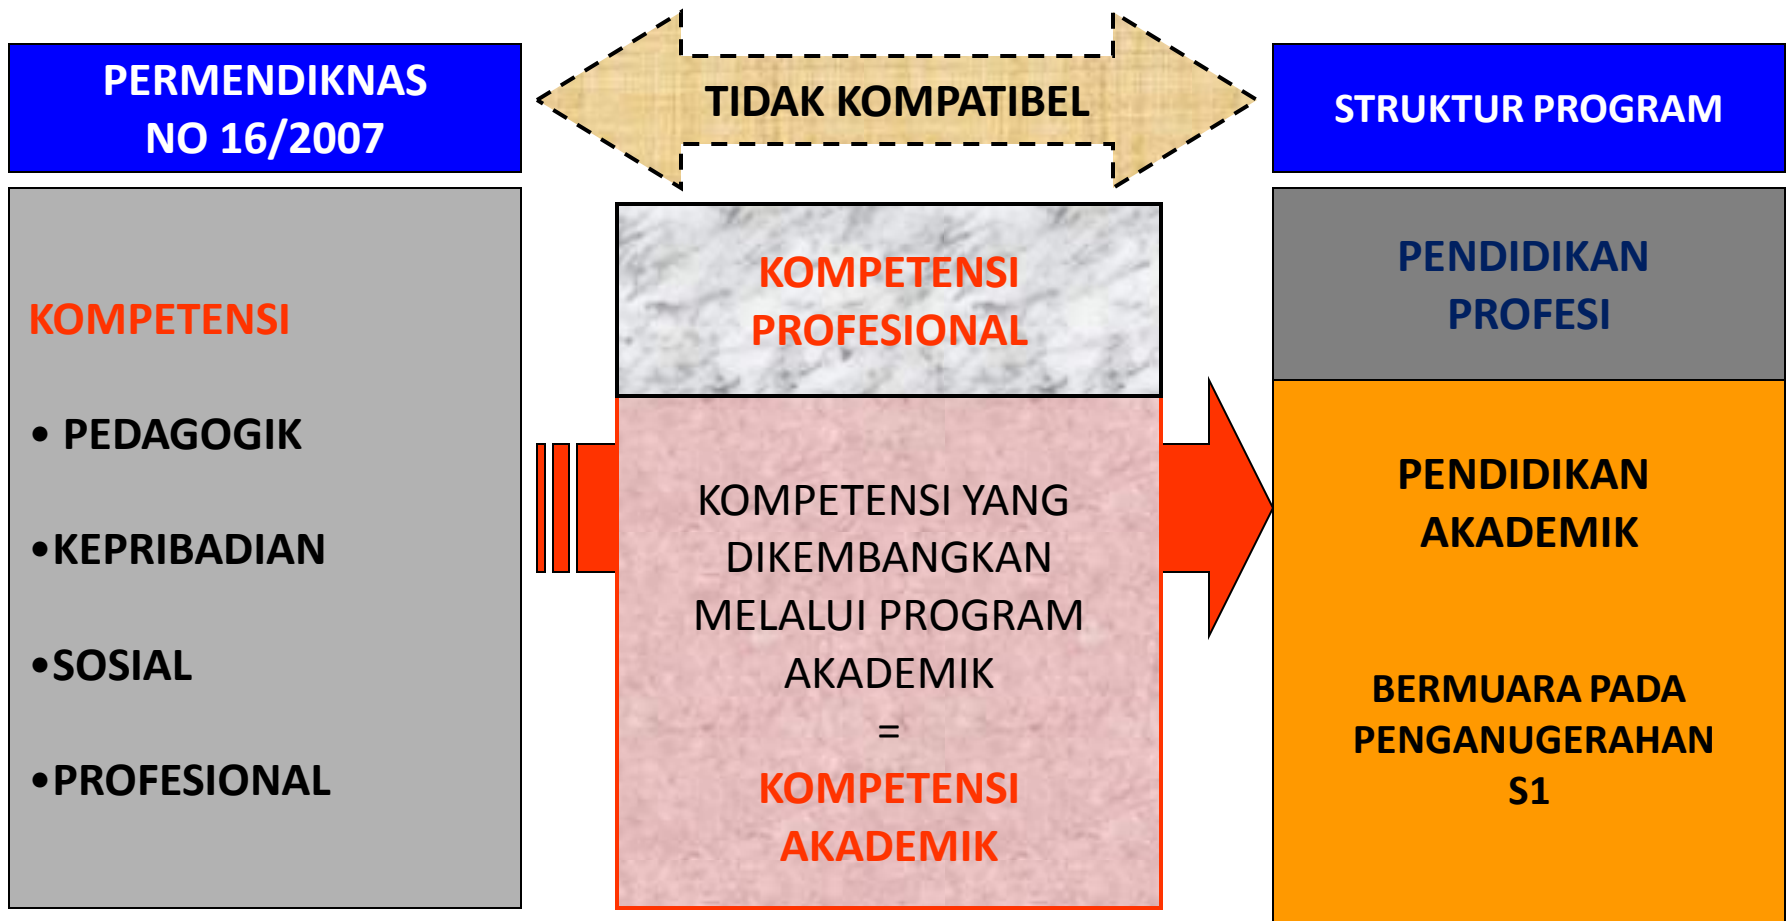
PERMENDIKNAS NO 16/2007

TIDAK KOMPATIBEL

STRUKTUR PROGRAM

KOMPETENSI

• PEDAGOGIK

•KEPRIBADIAN

•SOSIAL

•PROFESIONAL

KOMPETENSI PROFESIONAL

KOMPETENSI YANG DIKEMBANGKAN MELALUI PROGRAM AKADEMIK
=
KOMPETENSI AKADEMIK

PENDIDIKAN PROFESI

PENDIDIKAN AKADEMIK

BERMUARA PADA PENGANUGERAHAN S1